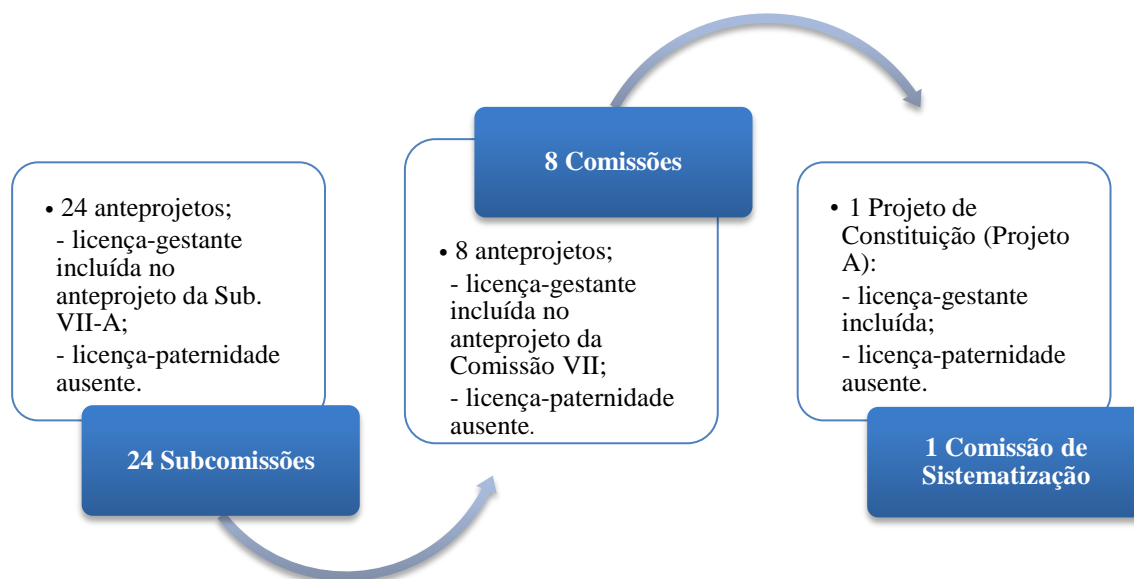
• 24 anteprojetos;
- licença-gestante incluída no anteprojeto da Sub. VII-A;
- licença-paternidade ausente.

24 Subcomissões

8 Comissões

• 8 anteprojetos;
- licença-gestante incluída no anteprojeto da Comissão VII;
- licença-paternidade ausente.

• 1 Projeto de Constituição (Projeto A):
- licença-gestante incluída;
- licença-paternidade ausente.

1 Comissão de Sistematização